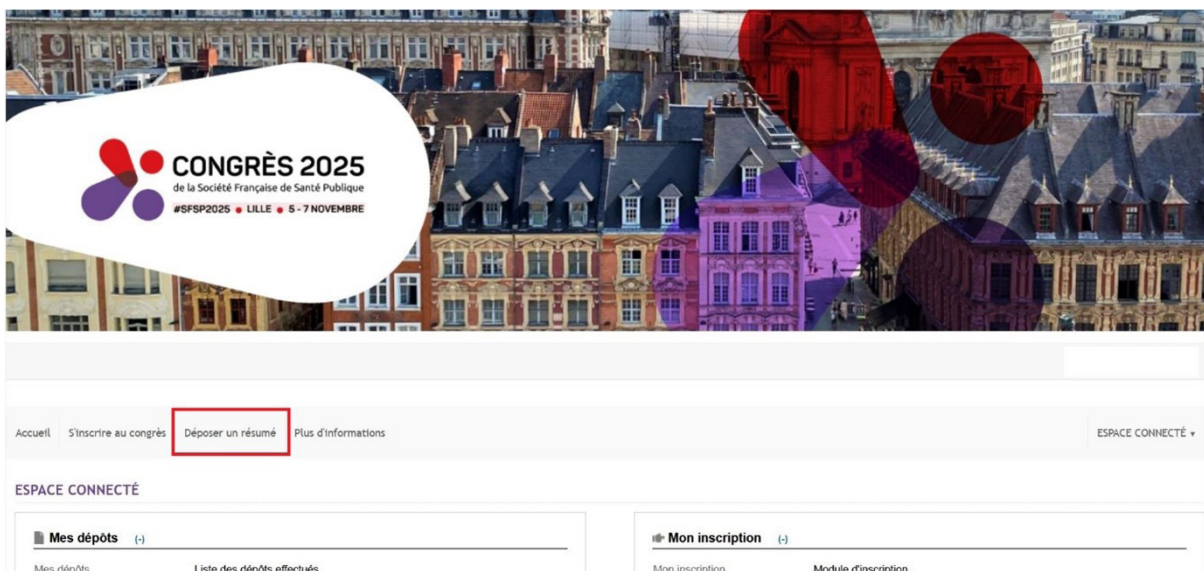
CONGRÈS 2025
de la Société Française de Santé Publique
#SFSP2025 ● LILLE ● 5 - 7 NOVEMBRE

Accueil S'inscrire au congrès Déposer un résumé Plus d'informations

ESPACE CONNECTÉ ▾

ESPACE CONNECTÉ

Mes dépôts (-)

Mes dépôts Liste des dépôts effectués

Mon inscription (-)

Mon inscription Module d'inscription